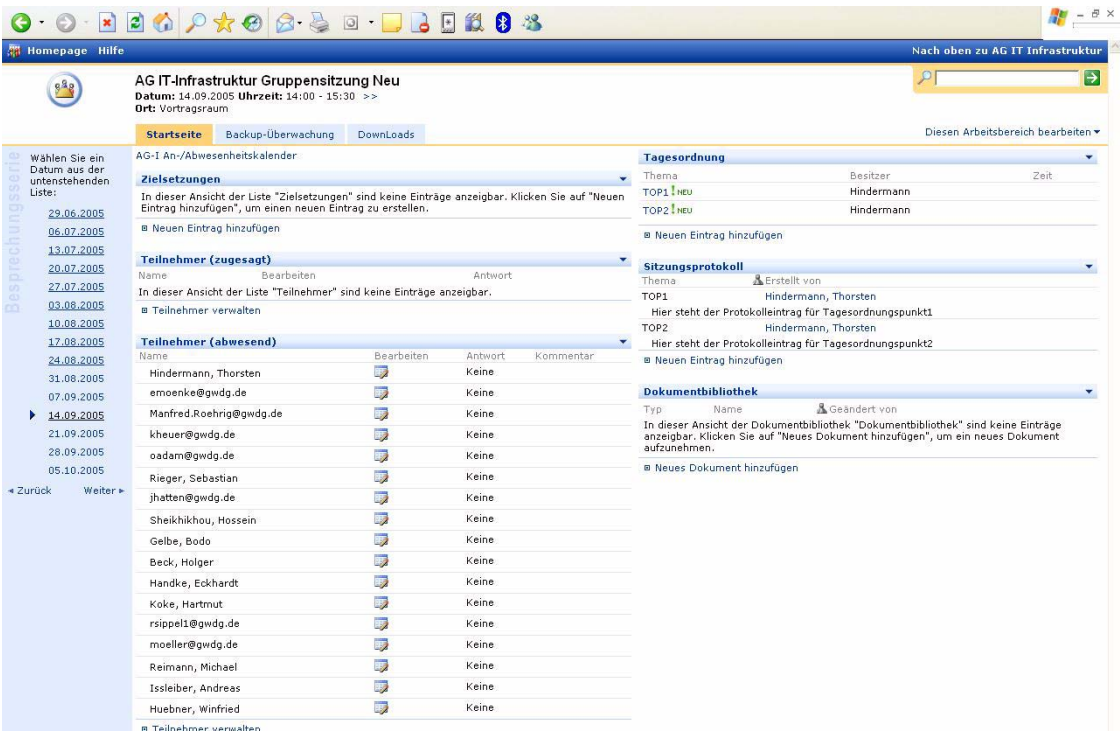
Homepage Hilfe

Nach oben zu AG IT Infrastruktur

AG IT-Infrastruktur Gruppensitzung Neu
Datum: 14.09.2005 Uhrzeit: 14:00 - 15:30 >>
Ort: Vortragsraum

Startseite | Backup-Überwachung | DownLoads

Diesen Arbeitsbereich bearbeiten ▾

Besprechungsserie

Wählen Sie ein Datum aus der untenstehenden Liste:

29.06.2005
06.07.2005
13.07.2005
20.07.2005
27.07.2005
03.08.2005
10.08.2005
17.08.2005
24.08.2005
31.08.2005
07.09.2005
14.09.2005
21.09.2005
28.09.2005
05.10.2005

◂ Zurück Weiter ▸

AG-I An-/Abwesenheitskalender

Zielsetzungen

In dieser Ansicht der Liste "Zielsetzungen" sind keine Einträge anzeigbar. Klicken Sie auf "Neuen Eintrag hinzufügen", um einen neuen Eintrag zu erstellen.

Neuen Eintrag hinzufügen

Teilnehmer (zugesagt)

| Name | Bearbeiten | Antwort |
|---|---|---|

In dieser Ansicht der Liste "Teilnehmer" sind keine Einträge anzeigbar.

Teilnehmer verwalten

Teilnehmer (abwesend)

| Name | Bearbeiten | Antwort | Kommentar |
|---|---|---|---|
| Hindermann, Thorsten | | Keine | |
| emoenke@gwdg.de | | Keine | |
| Manfred.Roehrig@gwdg.de | | Keine | |
| kheuer@gwdg.de | | Keine | |
| oadam@gwdg.de | | Keine | |
| Rieger, Sebastian | | Keine | |
| jhatten@gwdg.de | | Keine | |
| Sheikhikhou, Hossein | | Keine | |
| Gelbe, Bodo | | Keine | |
| Beck, Holger | | Keine | |
| Handke, Eckhardt | | Keine | |
| Koke, Hartmut | | Keine | |
| rsippel1@gwdg.de | | Keine | |
| moeller@gwdg.de | | Keine | |
| Reimann, Michael | | Keine | |
| Issleiber, Andreas | | Keine | |
| Huebner, Winfried | | Keine | |

Teilnehmer verwalten

Tagesordnung

| Thema | Besitzer | Zeit |
|---|---|---|
| TOP1 ! NEU | Hindermann | |
| TOP2 ! NEU | Hindermann | |

Neuen Eintrag hinzufügen

Sitzungsprotokoll

| Thema | Erstellt von |
|---|---|
| TOP1 | Hindermann, Thorsten |

Hier steht der Protokolleintrag für Tagesordnungspunkt1

| TOP2 | Hindermann, Thorsten |
|---|---|

Hier steht der Protokolleintrag für Tagesordnungspunkt2

Neuen Eintrag hinzufügen

Dokumentbibliothek

| Typ | Name | Geändert von |
|---|---|---|

In dieser Ansicht der Dokumentbibliothek "Dokumentbibliothek" sind keine Einträge anzeigbar. Klicken Sie auf "Neues Dokument hinzufügen", um ein neues Dokument aufzunehmen.

Neues Dokument hinzufügen